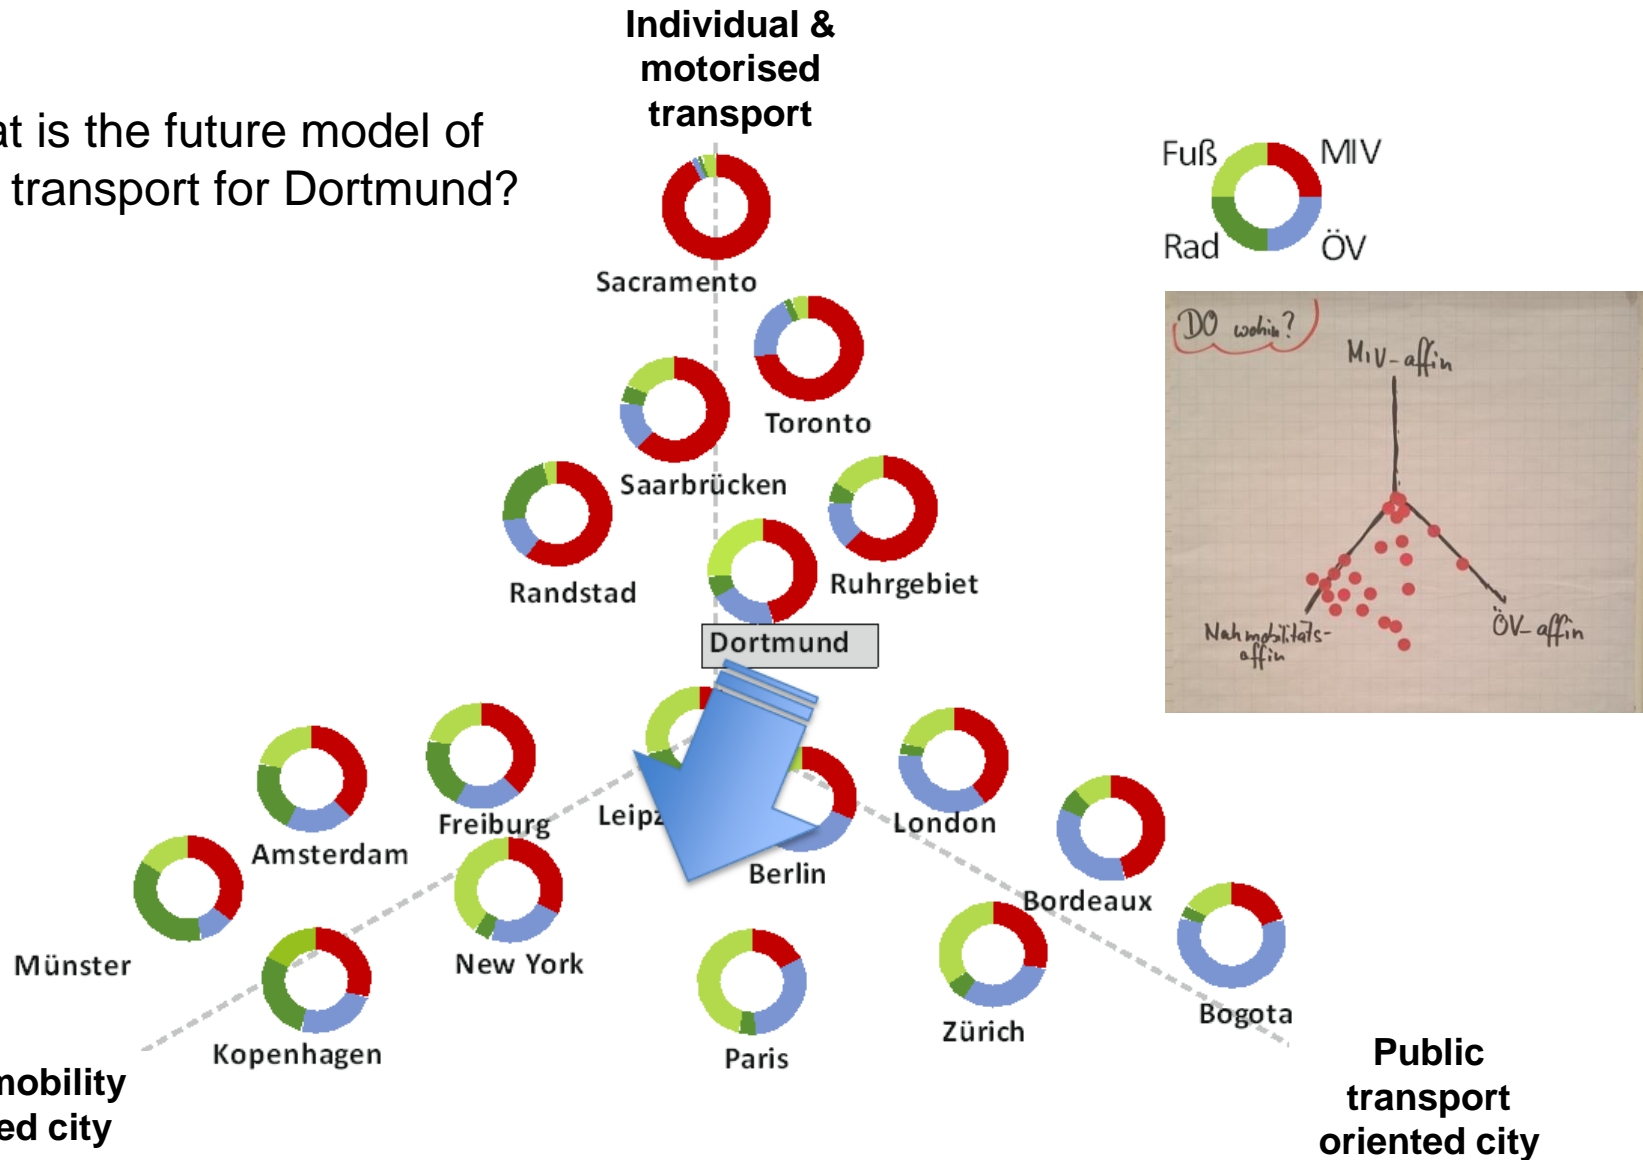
at is the future model of transport for Dortmund?

Individual & motorised transport

Fuß MIV
Rad ÖV

DO wohin?
MIV-affin
Nahmobilitäts-affin
ÖV-affin

Sacramento
Toronto
Saarbrücken
Randstad
Ruhrgebiet
Dortmund
Freiburg
Amsterdam
Leipz
London
Berlin
Bordeaux
Münster
New York
Kopenhagen
Paris
Zürich
Bogota

nobility
ed city

Public transport oriented city